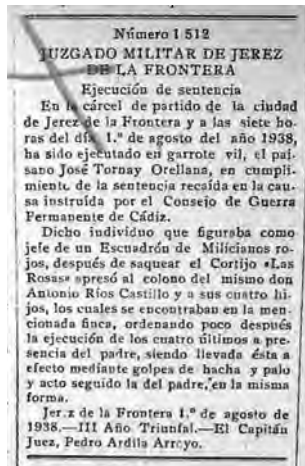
Número 1 512
JUZGADO MILITAR DE JEREZ DE LA FRONTERA
Ejecución de sentencia

En la cárcel de partido de la ciudad de Jerez de la Frontera y a las siete horas del día 1.º de agosto del año 1938, ha sido ejecutado en garrote vil, el paisano José Tornay Orellana, en cumplimiento de la sentencia recaída en la causa instruída por el Consejo de Guerra Permanente de Cádiz.

Dicho individuo que figuraba como jefe de un Escuadrón de Milicianos rojos, después de saquear el Cortijo «Las Rosas» apresó al colono del mismo don Antonio Ríos Castillo y a sus cuatro hijos, los cuales se encontraban en la mencionada finca, ordenando poco después la ejecución de los cuatro últimos a presencia del padre, siendo llevada ésta a efecto mediante golpes de hacha y palo y acto seguido la del padre, en la misma forma.

Jerez de la Frontera 1.º de agosto de 1938.—III Año Triunfal.—El Capitán Juez, Pedro Ardila Arroyo.